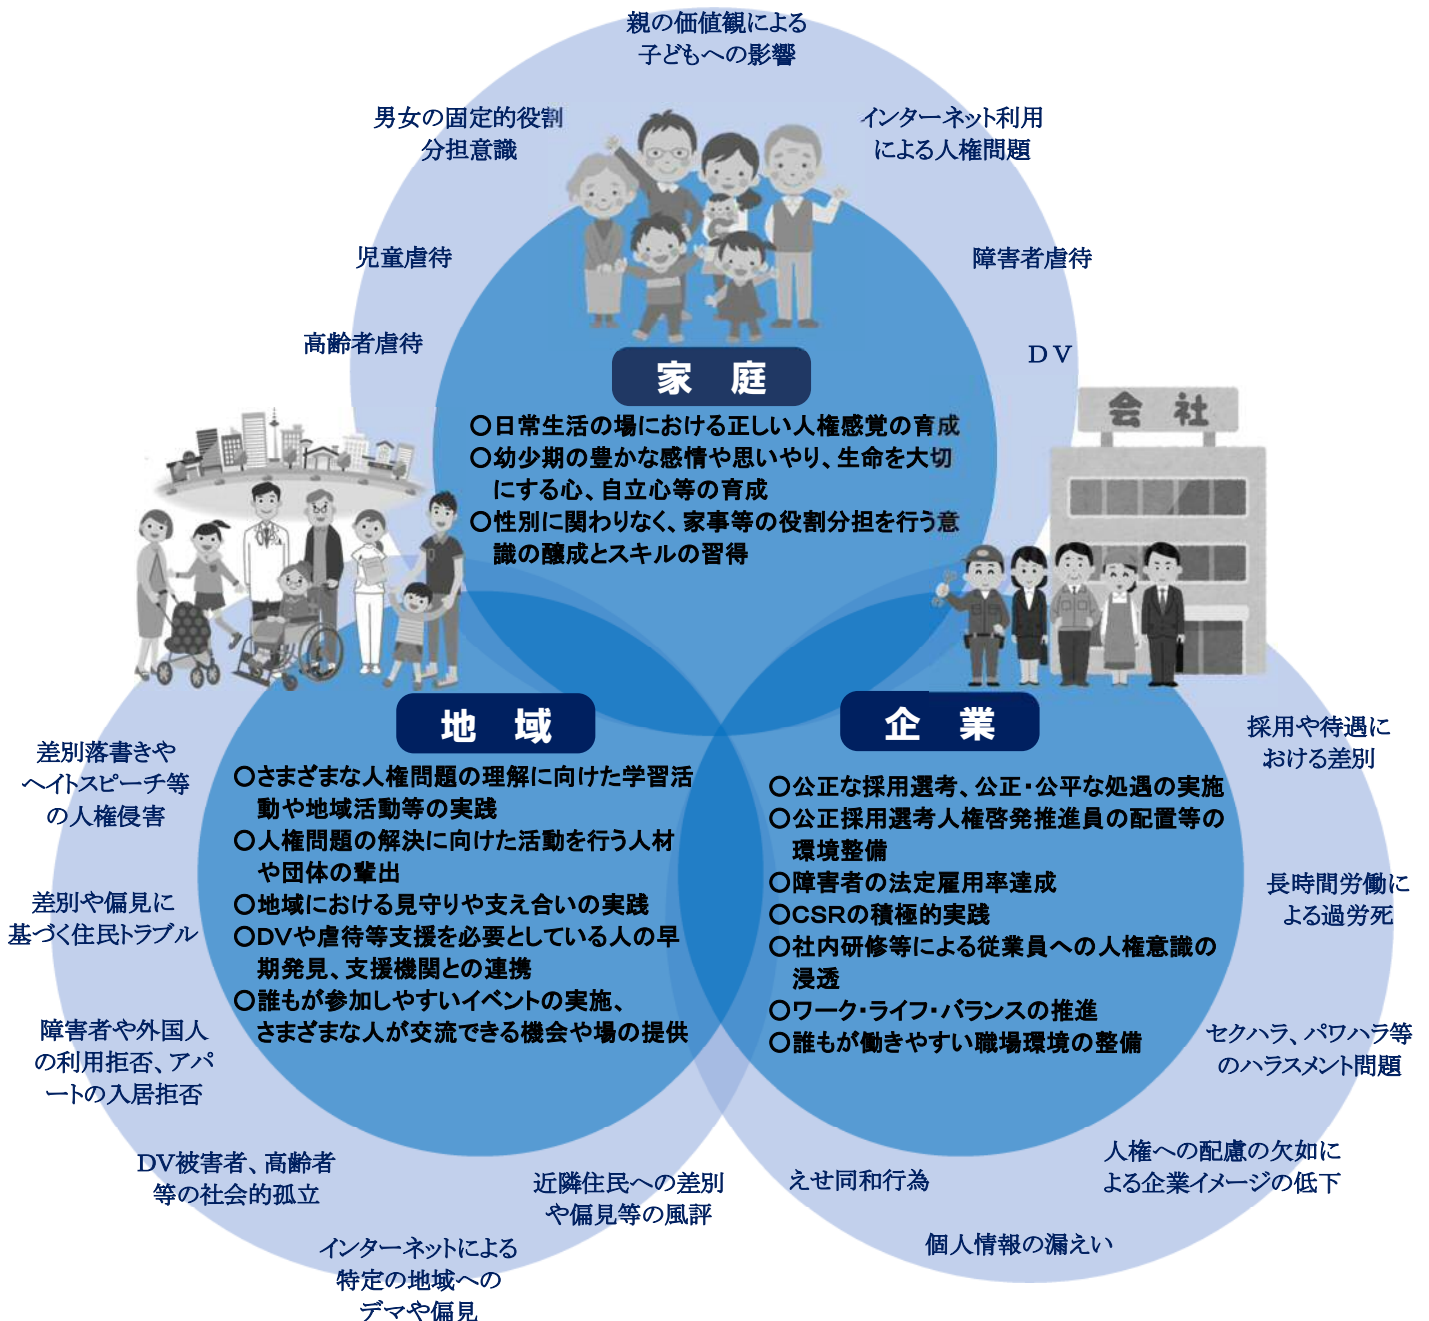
親の価値観による子どもへの影響

男女の固定的役割分担意識

インターネット利用による人権問題

児童虐待

障害者虐待

高齢者虐待

ＤＶ

家　庭

○日常生活の場における正しい人権感覚の育成
○幼少期の豊かな感情や思いやり、生命を大切にする心、自立心等の育成
○性別に関わりなく、家事等の役割分担を行う意識の醸成とスキルの習得

会　社

地　域

○さまざまな人権問題の理解に向けた学習活動や地域活動等の実践
○人権問題の解決に向けた活動を行う人材や団体の輩出
○地域における見守りや支え合いの実践
○DVや虐待等支援を必要としている人の早期発見、支援機関との連携
○誰もが参加しやすいイベントの実施、さまざまな人が交流できる機会や場の提供

企　業

○公正な採用選考、公正・公平な処遇の実施
○公正採用選考人権啓発推進員の配置等の環境整備
○障害者の法定雇用率達成
○CSRの積極的実践
○社内研修等による従業員への人権意識の浸透
○ワーク・ライフ・バランスの推進
○誰もが働きやすい職場環境の整備

差別落書きやヘイトスピーチ等の人権侵害

差別や偏見に基づく住民トラブル

障害者や外国人の利用拒否、アパートの入居拒否

DV被害者、高齢者等の社会的孤立

インターネットによる特定の地域へのデマや偏見

近隣住民への差別や偏見等の風評

採用や待遇における差別

長時間労働による過労死

セクハラ、パワハラ等のハラスメント問題

人権への配慮の欠如による企業イメージの低下

えせ同和行為

個人情報の漏えい